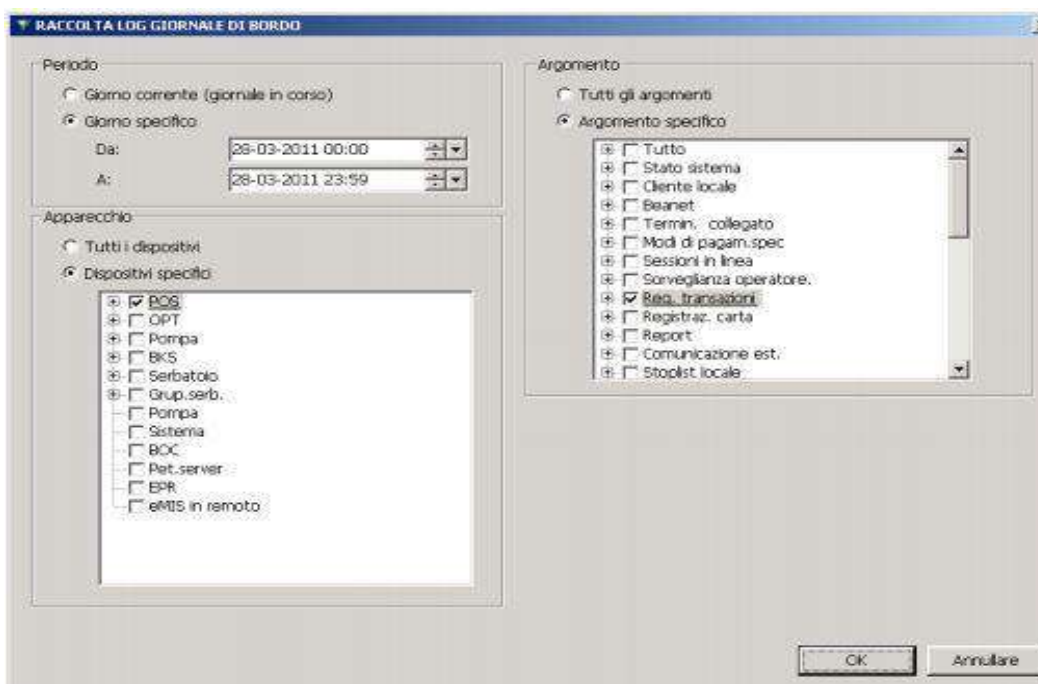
RACCOLTA LOG GIORNALE DI BORDO

Periodo

Giorno corrente (giornale in corso)

Giorno specifico

Da: 28-03-2011 00:00

A: 28-03-2011 23:59

Apparecchio

Tutti i dispositivi

Dispositivi specifici

POS
OPT
Pompa
BKS
Serbatoio
Grup.serb.
Pompa
Sistema
BOC
Pet.server
EPR
eMIS in remoto

Argomento

Tutti gli argomenti

Argomento specifico

Tutto
Stato sistema
Cliente locale
Beanet
Termin. collegato
Modi di pagam.spec
Sessioni in linea
Sorveglianza operatore.
Reg. transazioni
Registraz. carta
Report
Comunicazione est.
Stoplist locale

OK

Annullare